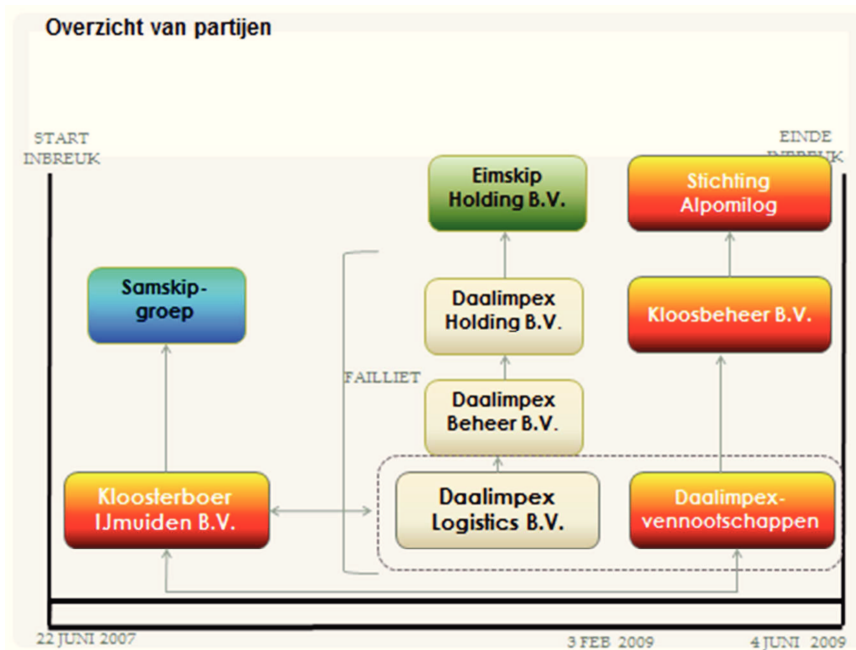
Overzicht van partijen

START INBREUK

EINDE INBREUK

Eimskip Holding B.V.

Stichting Alpomilog

Samskip-groep

Daalimpex Holding B.V.

Kloosbeheer B.V.

FAILLIET

Daalimpex Beheer B.V.

Kloosterboer IJmuiden B.V.

Daalimpex Logistics B.V.

Daalimpex-vennootschappen

22 JUNI 2007

3 FEB 2009

4 JUNI 2009